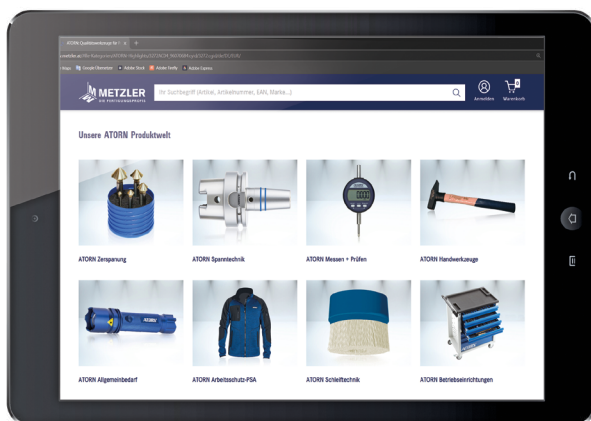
ATORN Qualitätswerkzeug für ×

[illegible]

Apps Google Übersetzer Adobe Stock Adobe Firefly Adobe Express

METZLER
DIE FERTIGUNGSEXPERTEN

Ihr Suchbegriff (Artikel, Artikelnummer, EAN, Marke...)

Anmelden Warenkorb

Unsere ATORN Produktwelt

ATORN Zerspanung

ATORN Spanntechnik

ATORN Messen + Prüfen

ATORN Handwerkzeuge

ATORN Allgemeinbedarf

ATORN Arbeitsschutz-PSA

ATORN Schleiftechnik

ATORN Betriebseinrichtungen